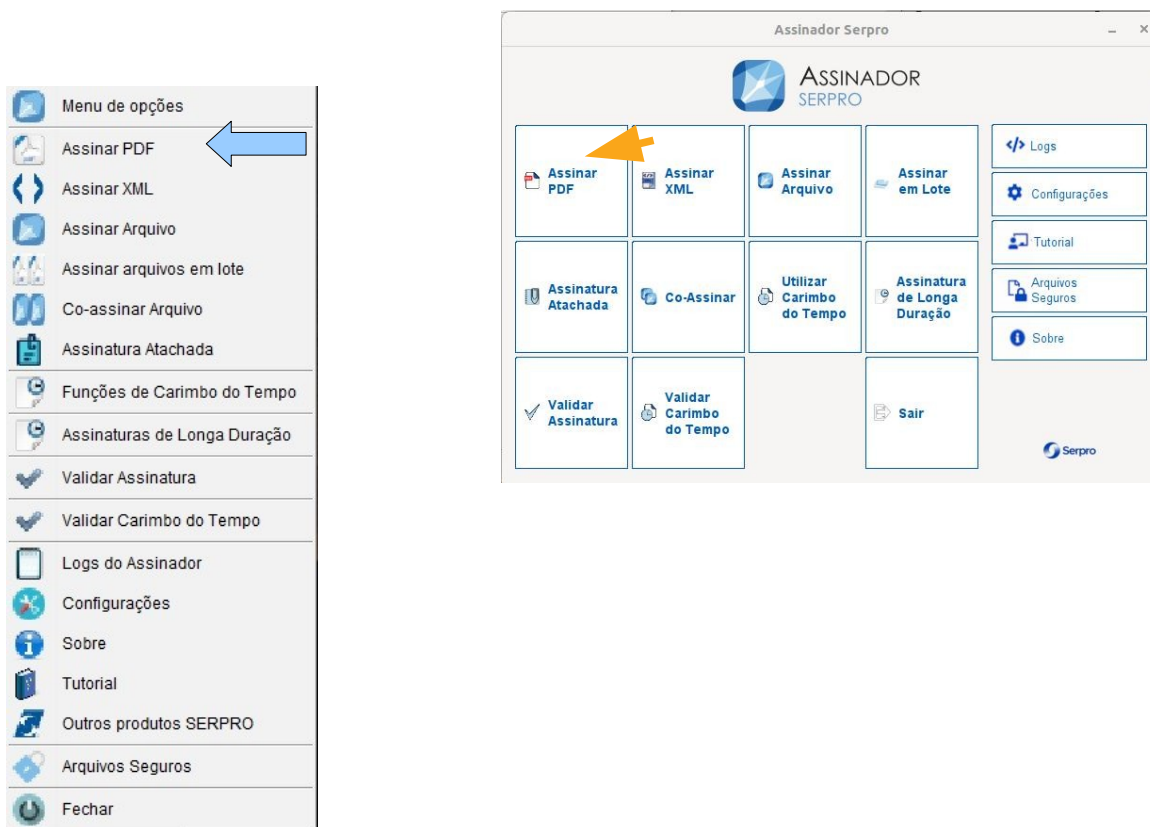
Menu de opções
Assinar PDF
Assinar XML
Assinar Arquivo
Assinar arquivos em lote
Co-assinar Arquivo
Assinatura Atachada
Funções de Carimbo do Tempo
Assinaturas de Longa Duração
Validar Assinatura
Validar Carimbo do Tempo
Logs do Assinador
Configurações
Sobre
Tutorial
Outros produtos SERPRO
Arquivos Seguros
Fechar

Assinador Serpro
ASSINADOR SERPRO

| Assinar PDF | Assinar XML | Assinar Arquivo | Assinar em Lote |
|---|---|---|---|
| Assinatura Atachada | Co-Assinar | Utilizar Carimbo do Tempo | Assinatura de Longa Duração |
| Validar Assinatura | Validar Carimbo do Tempo | | Sair |

Logs
Configurações
Tutorial
Arquivos Seguros
Sobre
Serpro